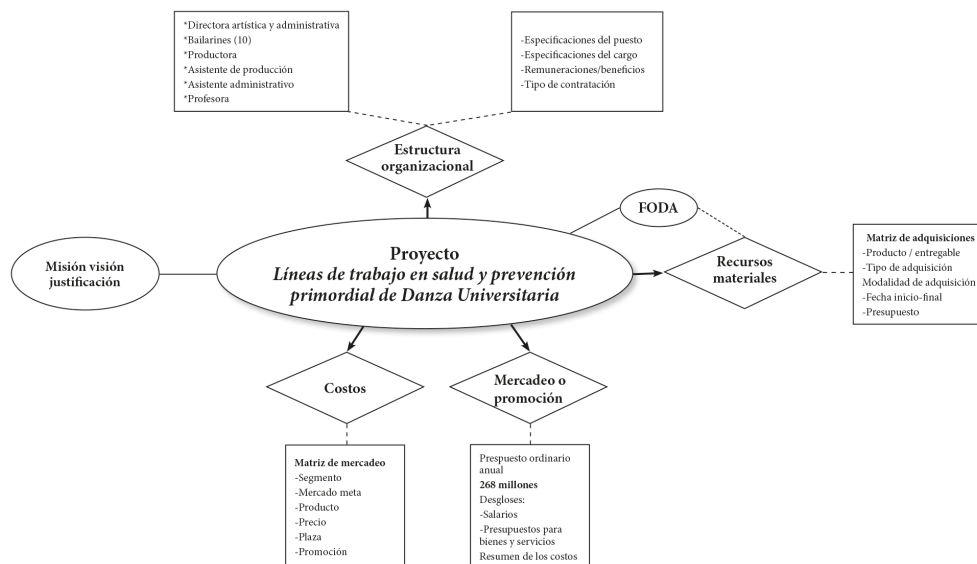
*Directora artística y administrativa
*Bailarines (10)
*Productora
*Asistente de producción
*Asistente administrativo
*Profesora

-Especificaciones del puesto
-Especificaciones del cargo
-Remuneraciones/beneficios
-Tipo de contratación

Estructura organizacional

FODA

Misión visión justificación

Proyecto
Líneas de trabajo en salud y prevención primordial de Danza Universitaria

Recursos materiales

Matriz de adquisiciones
-Producto / entregable
-Tipo de adquisición
Modalidad de adquisición
-Fecha inicio-final
-Presupuesto

Costos

Mercadeo o promoción

Matriz de mercadeo
-Segmento
-Mercado meta
-Producto
-Precio
-Plaza
-Promoción

Prespuesto ordinario anual
268 millones
Desgloses:
-Salarios
-Presupuestos para bienes y servicios
Resumen de los costos